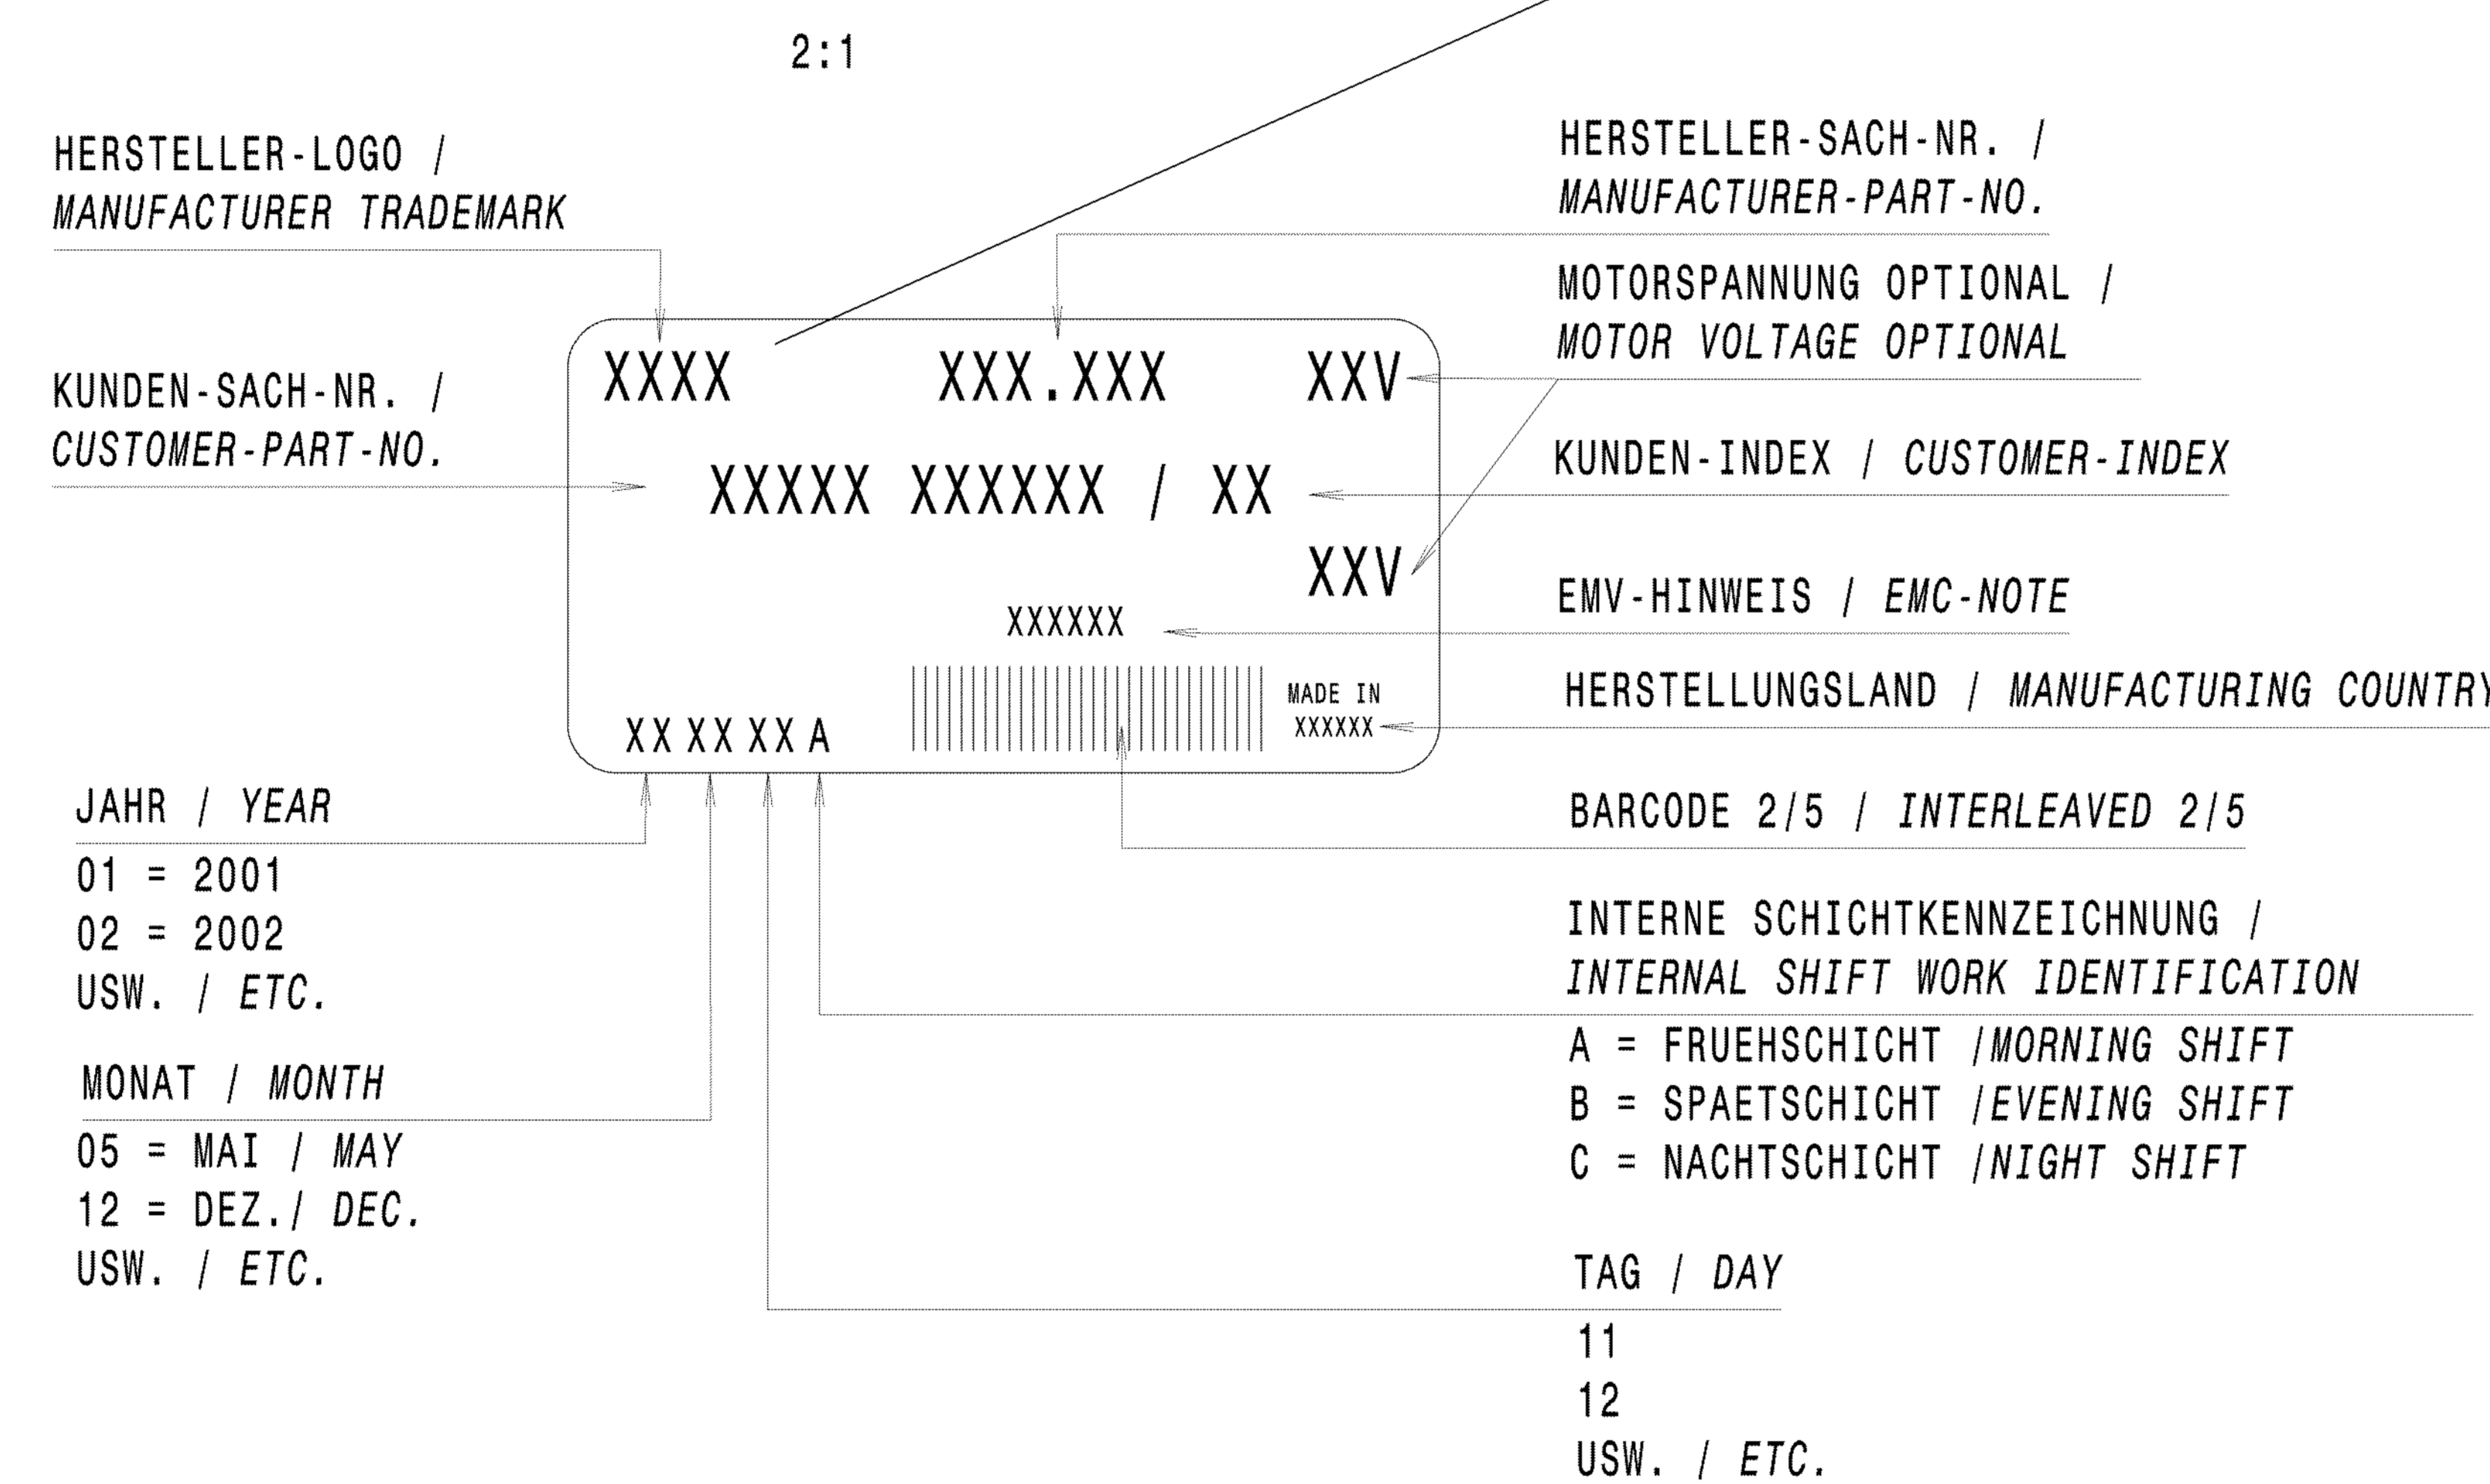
2:1

HERSTELLER-LOGO /
MANUFACTURER TRADEMARK

HERSTELLER-SACH-NR. /
MANUFACTURER-PART-NO.

MOTORSPANNUNG OPTIONAL /
MOTOR VOLTAGE OPTIONAL

KUNDEN-SACH-NR. /
CUSTOMER-PART-NO.

XXXX XXX.XXX XXV

XXXXX XXXXXX / XX

XXV

XXXXXX

MADE IN
XXXXXX

XX XX XX A

KUNDEN-INDEX / CUSTOMER-INDEX

EMV-HINWEIS / EMC-NOTE

HERSTELLUNGSLAND / MANUFACTURING COUNTRY

JAHR / YEAR

01 = 2001
02 = 2002
USW. / ETC.

MONAT / MONTH

05 = MAI / MAY
12 = DEZ./ DEC.
USW. / ETC.

BARCODE 2/5 / INTERLEAVED 2/5

INTERNE SCHICHTKENNZEICHNUNG /
INTERNAL SHIFT WORK IDENTIFICATION

A = FRUEHSCHICHT /MORNING SHIFT
B = SPAETSCHICHT /EVENING SHIFT
C = NACHTSCHICHT /NIGHT SHIFT

TAG / DAY

11
12
USW. / ETC.